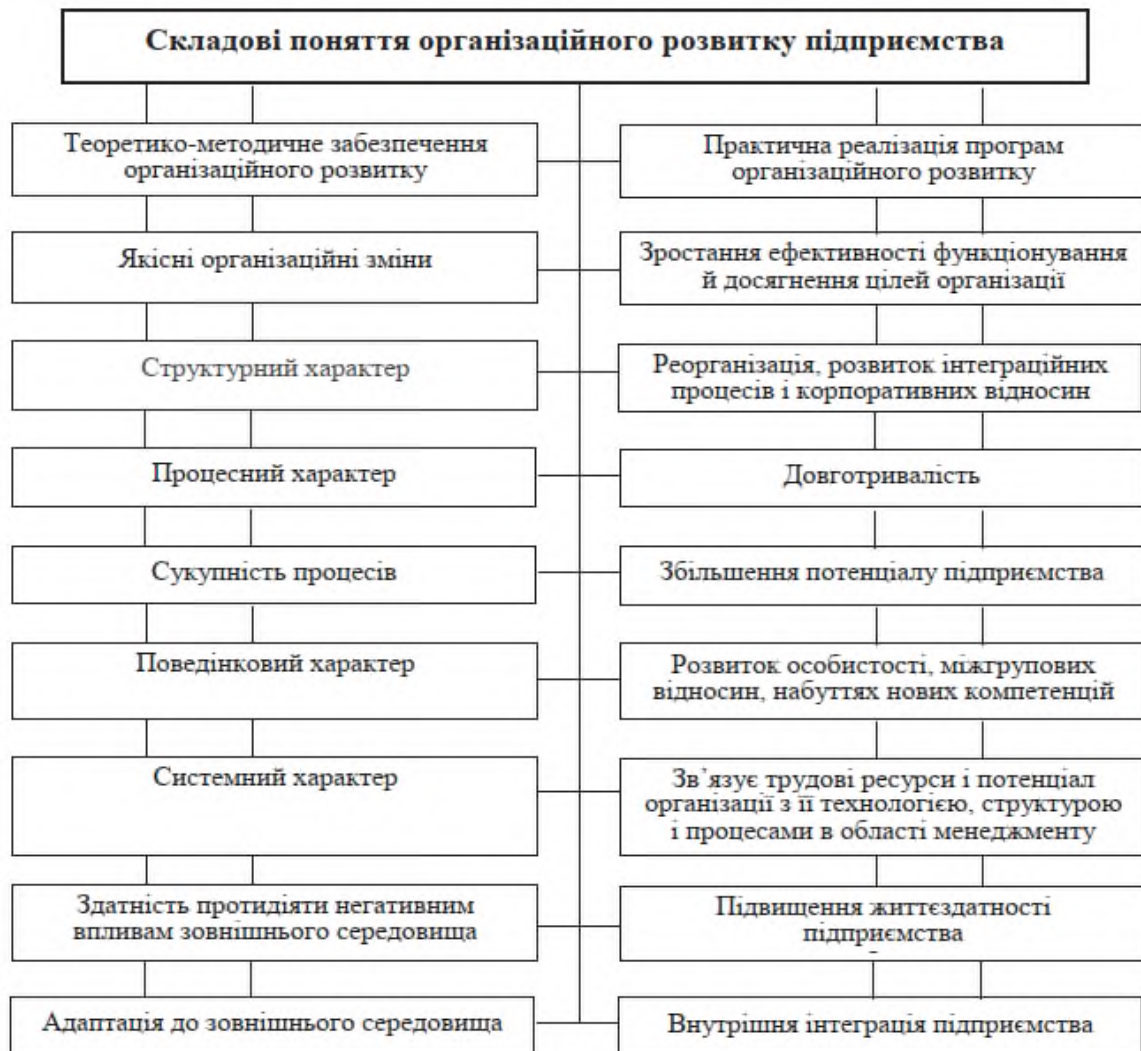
Складові поняття організаційного розвитку підприємства

Теоретико-методичне забезпечення організаційного розвитку

Практична реалізація програм організаційного розвитку

Якісні організаційні зміни

Зростання ефективності функціонування й досягнення цілей організації

Структурний характер

Реорганізація, розвиток інтеграційних процесів і корпоративних відносин

Процесний характер

Довготривалість

Сукупність процесів

Збільшення потенціалу підприємства

Поведінковий характер

Розвиток особистості, міжгрупових відносин, набуттях нових компетенцій

Системний характер

Зв'язує трудові ресурси і потенціал організації з її технологією, структурою і процесами в області менеджменту

Здатність протидіяти негативним впливам зовнішнього середовища

Підвищення життєздатності підприємства

Адаптація до зовнішнього середовища

Внутрішня інтеграція підприємства